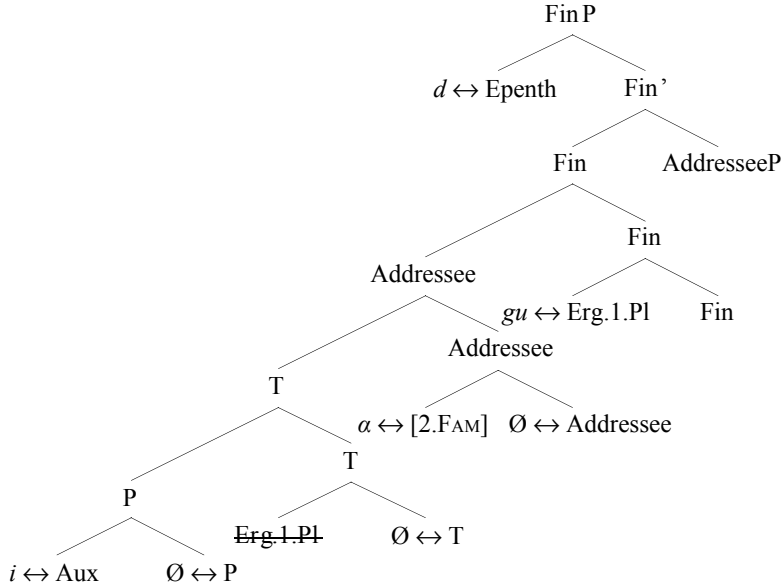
Fin P

$d \leftrightarrow$ Epenth

Fin'

Fin

AddresseeP

Fin

Addressee

$gu \leftrightarrow$ Erg.1.Pl

Fin

Addressee

T

$\alpha \leftrightarrow$ [2.FAM]

Ø $\leftrightarrow$ Addressee

T

P

~~Erg.1.Pl~~

Ø $\leftrightarrow$ T

$i \leftrightarrow$ Aux

Ø $\leftrightarrow$ P